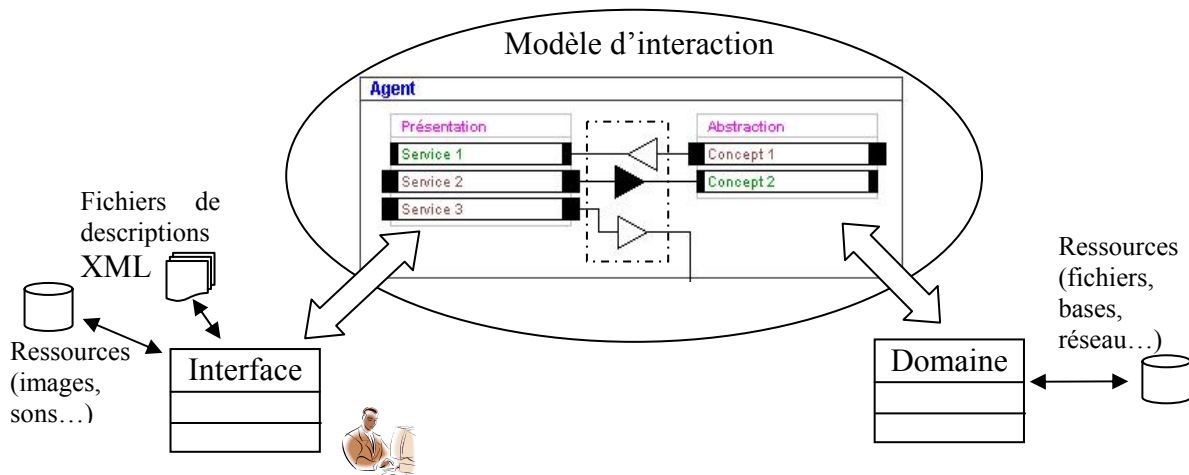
Modèle d'interaction

Agent

Présentation

Service 1

Service 2

Service 3

Abstraction

Concept 1

Concept 2

Fichiers de descriptions XML

Ressources (images, sons…)

Interface

Ressources (fichiers, bases, réseau…)

Domaine